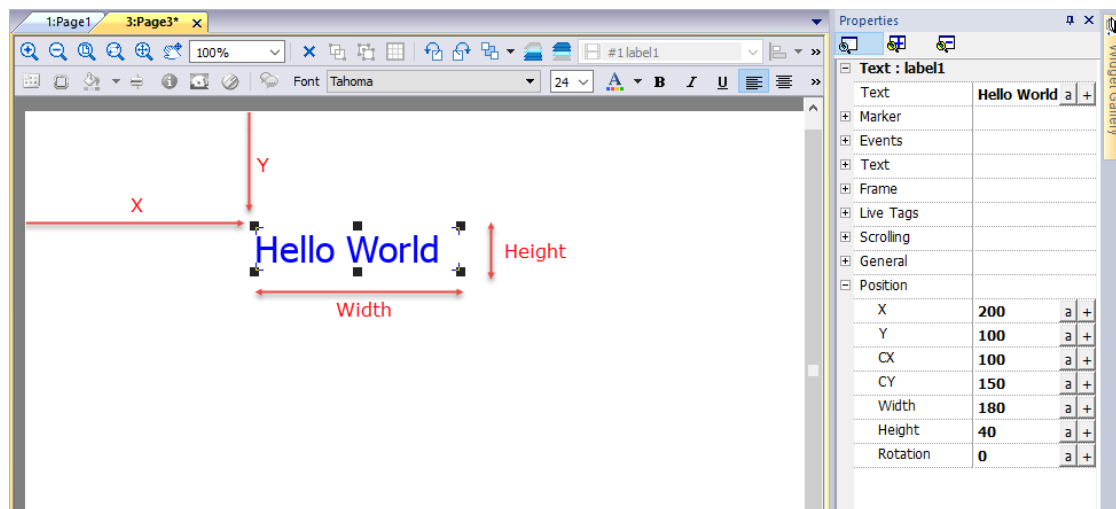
1:Page1 3:Page3* ×

100% #1 label1

Font Tahoma 24 B I U

Y

X

Hello World

Height

Width

Properties

Widget Gallery

| | |
|---|---|
| ⊟ Text : label1 | |
| Text | Hello World a + |
| ⊞ Marker | |
| ⊞ Events | |
| ⊞ Text | |
| ⊞ Frame | |
| ⊞ Live Tags | |
| ⊞ Scrolling | |
| ⊞ General | |
| ⊟ Position | |
| X | 200 a + |
| Y | 100 a + |
| CX | 100 a + |
| CY | 150 a + |
| Width | 180 a + |
| Height | 40 a + |
| Rotation | 0 a + |